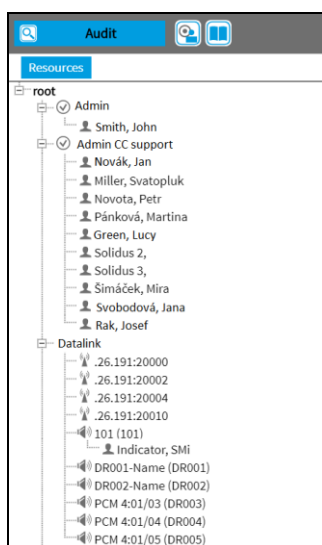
Audit

Resources

root
Admin
Smith, John
Admin CC support
Novák, Jan
Miller, Svatopluk
Novota, Petr
Pánková, Martina
Green, Lucy
Solidus 2,
Solidus 3,
Šimáček, Mira
Svobodová, Jana
Rak, Josef
Datalink
.26.191:20000
.26.191:20002
.26.191:20004
.26.191:20010
101 (101)
Indicator, SMi
DR001-Name (DR001)
DR002-Name (DR002)
PCM 4:01/03 (DR003)
PCM 4:01/04 (DR004)
PCM 4:01/05 (DR005)